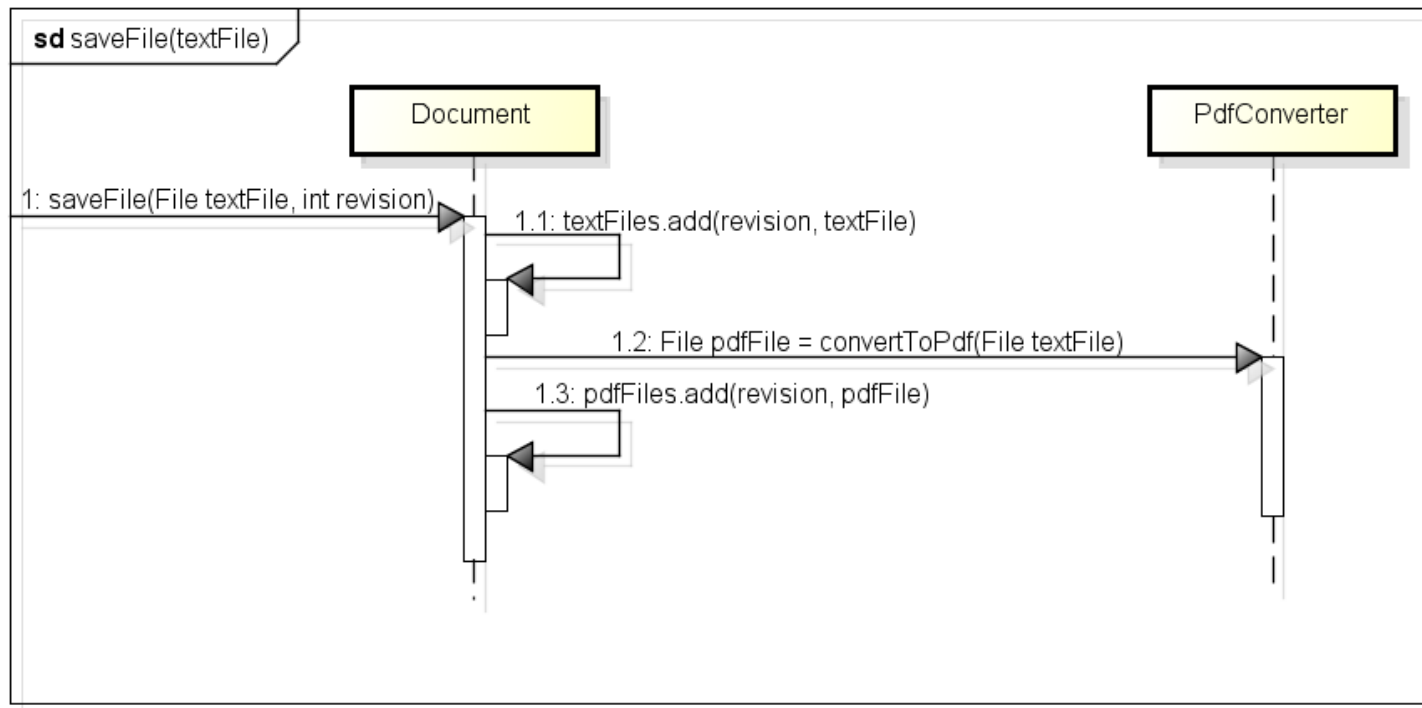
sd saveFile(textFile)

Document

PdfConverter

1: saveFile(File textFile, int revision)

1.1: textFiles.add(revision, textFile)

1.2: File pdfFile = convertToPdf(File textFile)

1.3: pdfFiles.add(revision, pdfFile)